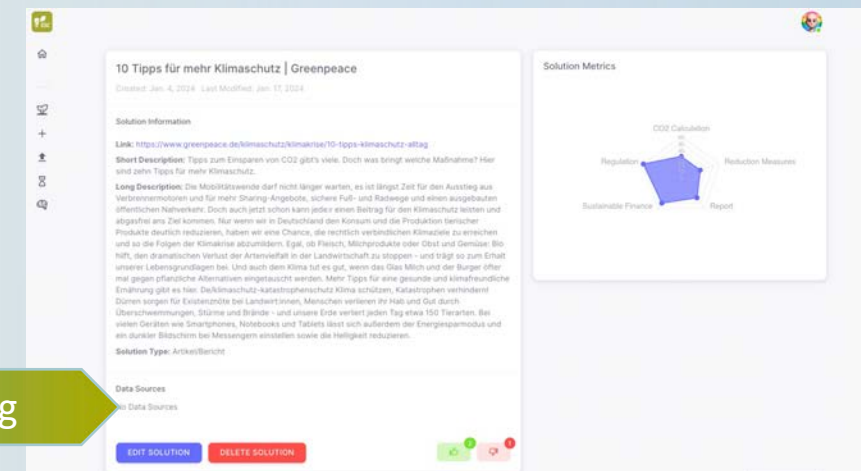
10 Tipps für mehr Klimaschutz | Greenpeace

Created: Jan. 4, 2024 Last Modified: Jan. 17, 2024

Solution Information

Link: https://www.greenpeace.de/klimaschutz/klimakrise/10-tipps-klimaschutz-alltag

Short Description: Tipps zum Einsparen von CO2 gibt's viele. Doch was bringt welche Maßnahme? Hier sind zehn Tipps für mehr Klimaschutz.

Long Description: Die Mobilitätswende darf nicht länger warten, es ist längst Zeit für den Ausstieg aus Verbrennermotoren und für mehr Sharing-Angebote, sichere Fuß- und Radwege und einen ausgebauten öffentlichen Nahverkehr. Doch auch jetzt schon kann jede:r einen Beitrag für den Klimaschutz leisten und abgasfrei ans Ziel kommen. Nur wenn wir in Deutschland den Konsum und die Produktion tierischer Produkte deutlich reduzieren, haben wir eine Chance, die rechtlich verbindlichen Klimaziele zu erreichen und so die Folgen der Klimakrise abzumildern. Egal, ob Fleisch, Milchprodukte oder Obst und Gemüse: Bio hilft, den dramatischen Verlust der Artenvielfalt in der Landwirtschaft zu stoppen - und trägt so zum Erhalt unserer Lebensgrundlagen bei. Und auch dem Klima tut es gut, wenn das Glas Milch und der Burger öfter mal gegen pflanzliche Alternativen eingetauscht werden. Mehr Tipps für eine gesunde und klimafreundliche Ernährung gibt es hier. De/klimaschutz-katastrophenschutz Klima schützen, Katastrophen verhindern! Dürren sorgen für Existenznöte bei Landwirt:innen, Menschen verlieren ihr Hab und Gut durch Überschwemmungen, Stürme und Brände - und unsere Erde verliert jeden Tag etwa 150 Tierarten. Bei vielen Geräten wie Smartphones, Notebooks und Tablets lässt sich außerdem der Energiesparmodus und ein dunkler Bildschirm bei Messengern einstellen sowie die Helligkeit reduzieren.

Solution Type: Artikel/Bericht

Data Sources

No Data Sources

g

EDIT SOLUTION DELETE SOLUTION

2 1

Solution Metrics

CO2 Calculation
Reduction Measures
Report
Sustainable Finance
Regulation